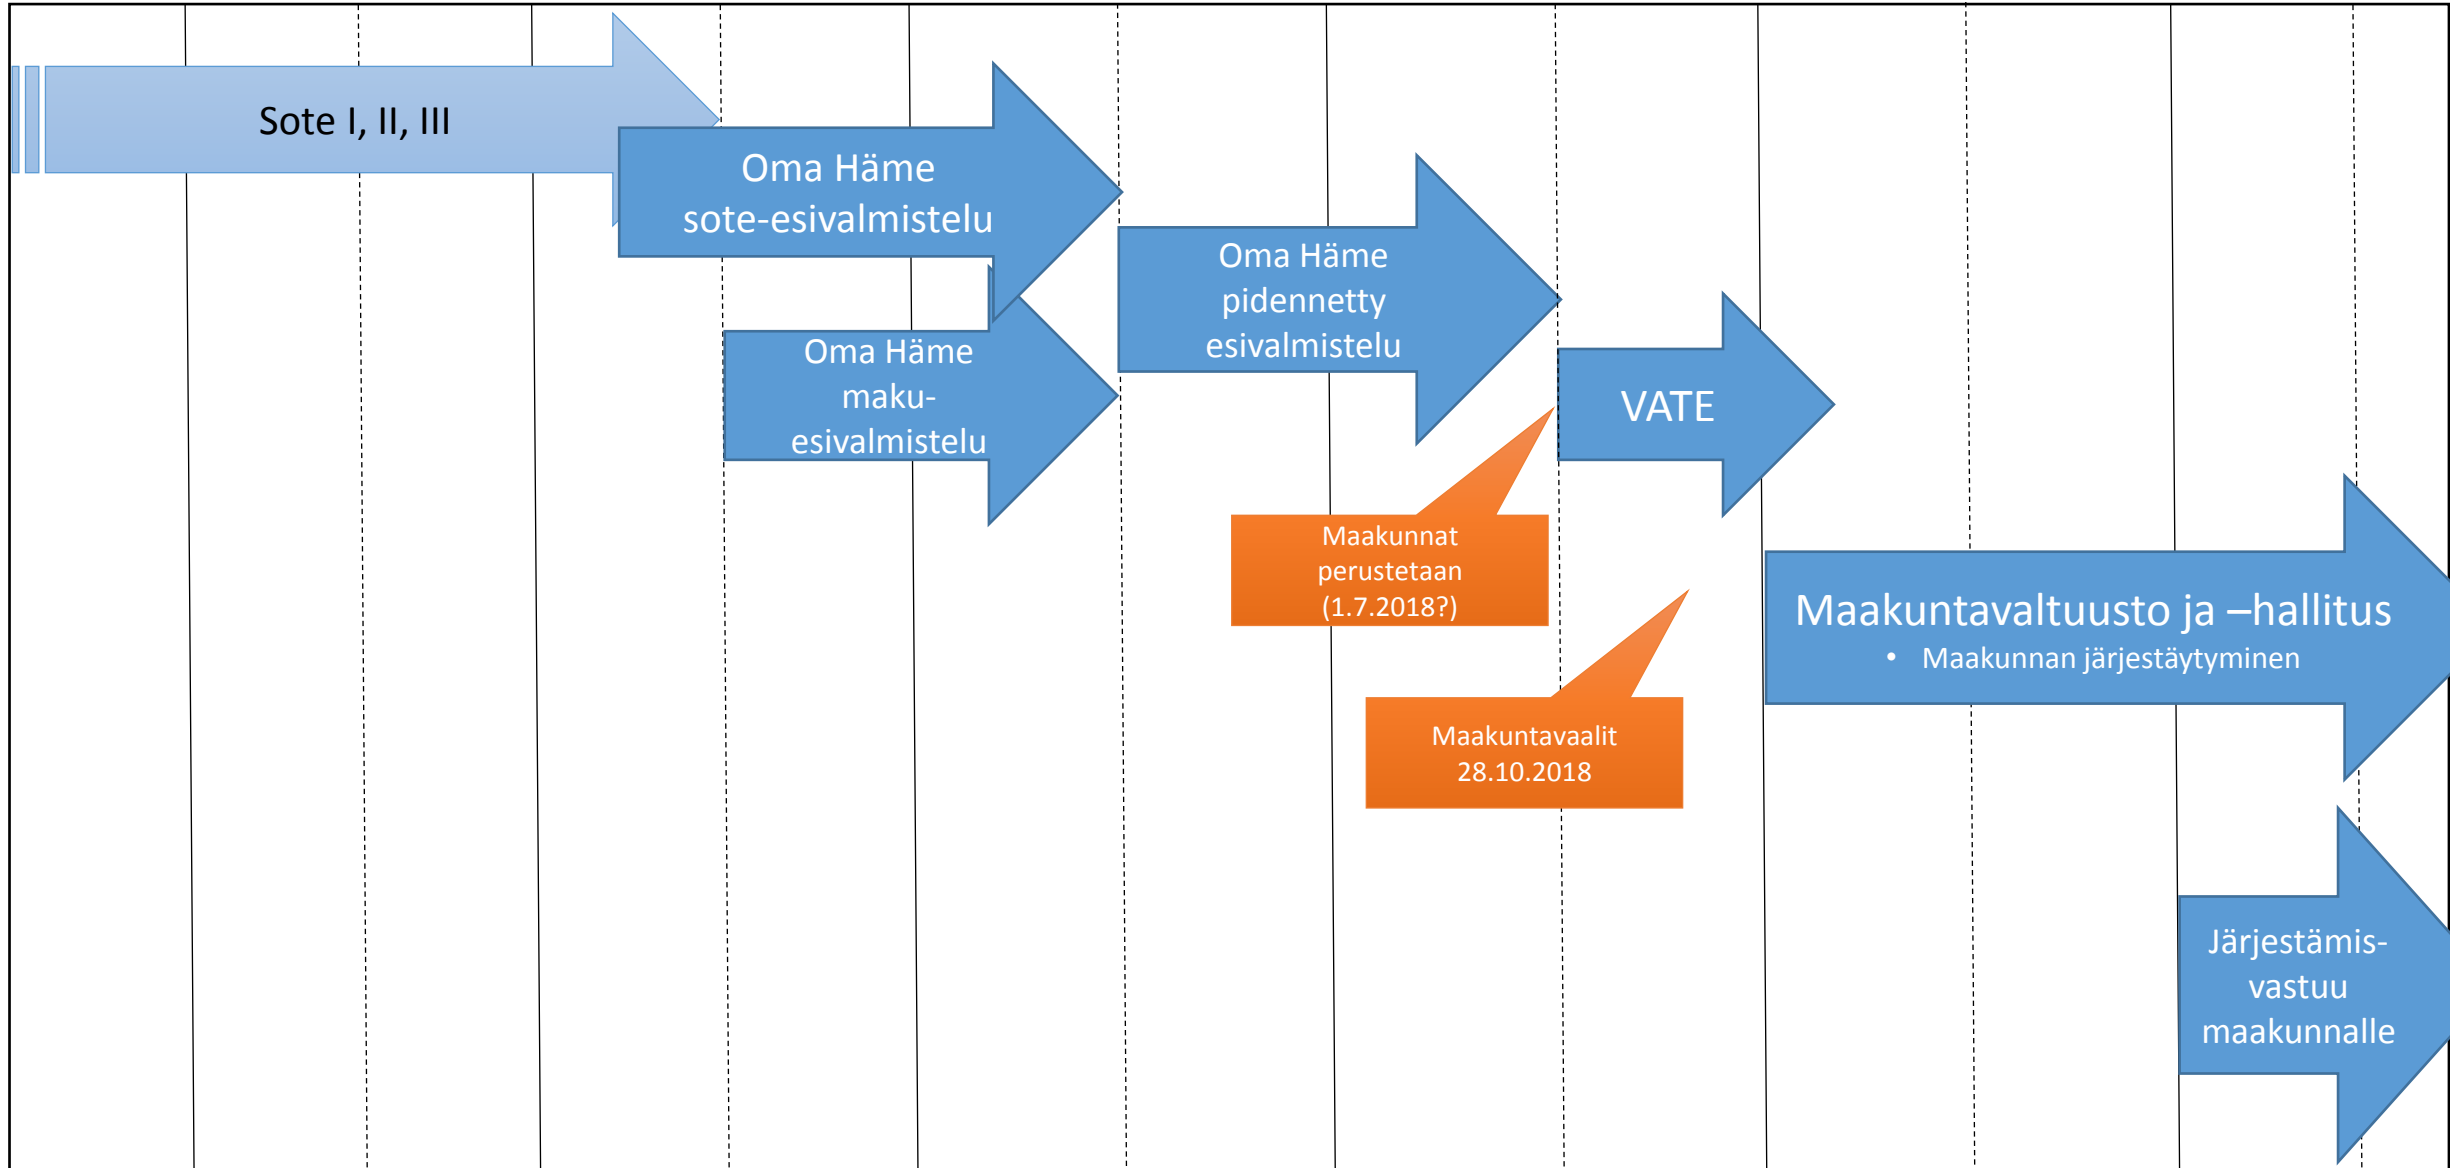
Sote I, II, III

Oma Häme sote-esivalmistelu

Oma Häme maku-esivalmistelu

Oma Häme pidennetty esivalmistelu

VATE

Maakunnat perustetaan (1.7.2018?)

Maakuntavaalit 28.10.2018

Maakuntavaltuusto ja –hallitus
• Maakunnan järjestäytyminen

Järjestämis-vastuu maakunnalle